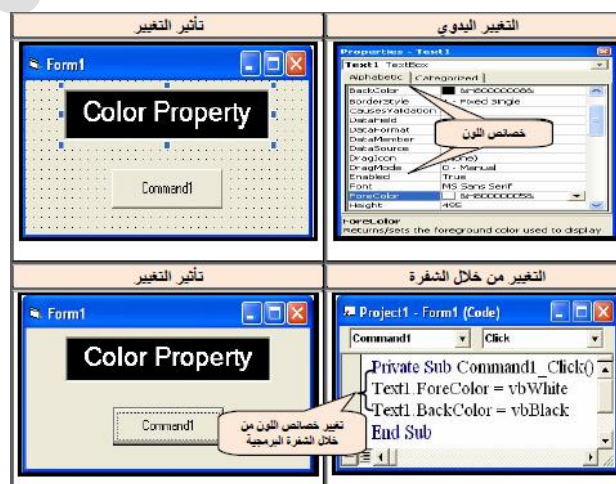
| التغيير اليدوي | تأثير التغيير |
|---|---|
| Properties - Text1<br>Text1 TextBox<br>Alphabetic \| Categorized<br>BackColor &H80000005&<br>BorderStyle 1 - Fixed Single<br>CausesValidation<br>DataField<br>DataFormat<br>DataMember<br>DataSource<br>DragIcon (None)<br>DragMode 0 - Manual<br>Enabled True<br>Font MS Sans Serif<br>ForeColor &H80000008&<br>Height 495<br>خصائص اللون<br>ForeColor<br>Returns/sets the foreground color used to display | Form1<br>Color Property<br>Command1 |

| التغيير من خلال الشفرة | تأثير التغيير |
|---|---|
| Project1 - Form1 (Code)<br>Command1 Click<br>Private Sub Command1_Click()<br>Text1.ForeColor = vbWhite<br>Text1.BackColor = vbBlack<br>End Sub | Form1<br>Color Property<br>Command1<br>تغيير خصائص اللون من خلال الشفرة البرمجية |